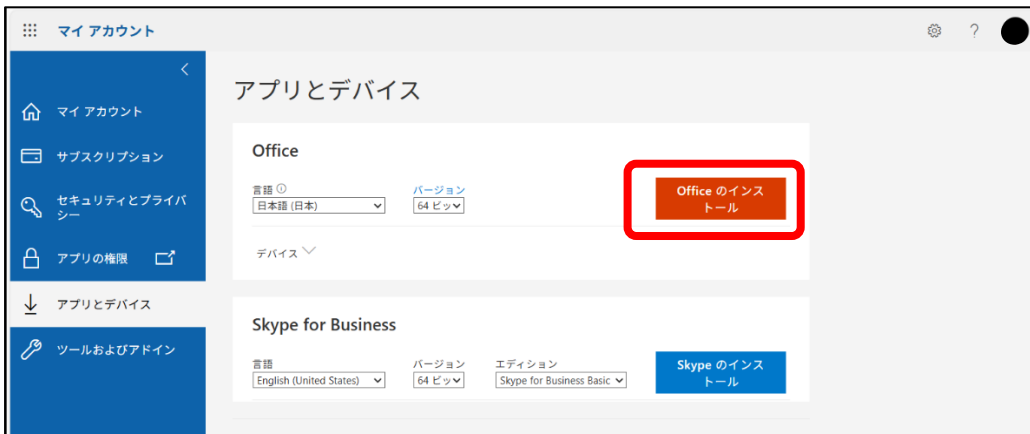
マイ アカウント

?

マイ アカウント

サブスクリプション

セキュリティとプライバシー

アプリの権限

アプリとデバイス

ツールおよびアドイン

アプリとデバイス

Office

言語 ⓘ
日本語 (日本)

バージョン
64 ビッ

Office のインストール

デバイス

Skype for Business

言語
English (United States)

バージョン
64 ビッ

エディション
Skype for Business Basic

Skype のインストール